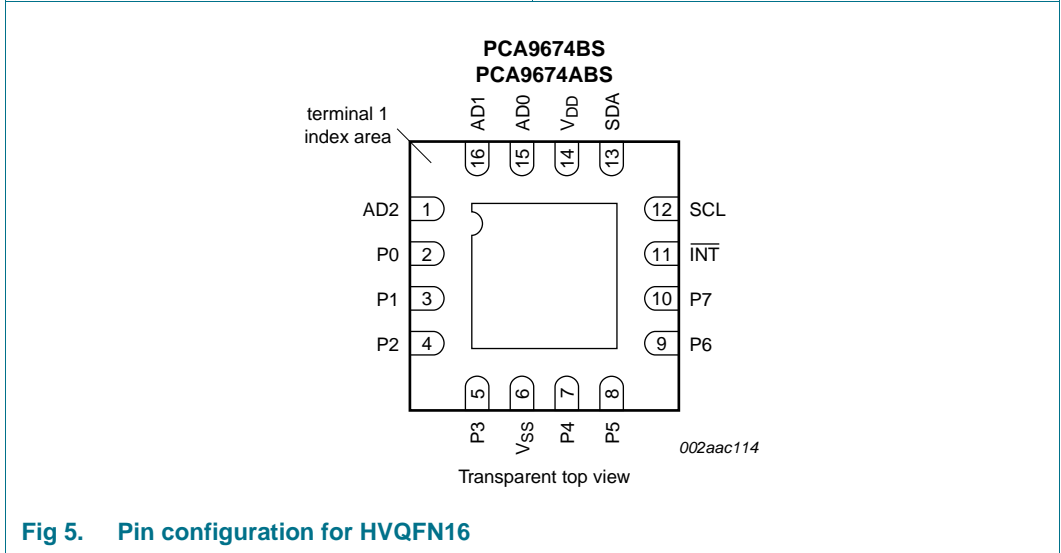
PCA9674BS
PCA9674ABS

terminal 1 index area

AD1 AD0 $V_{DD}$ SDA

16 15 14 13

AD2 1
P0 2
P1 3
P2 4

12 SCL
11 $\overline{INT}$
10 P7
9 P6

5 6 7 8

P3 $V_{SS}$ P4 P5

002aac114

Transparent top view

Fig 5. Pin configuration for HVQFN16